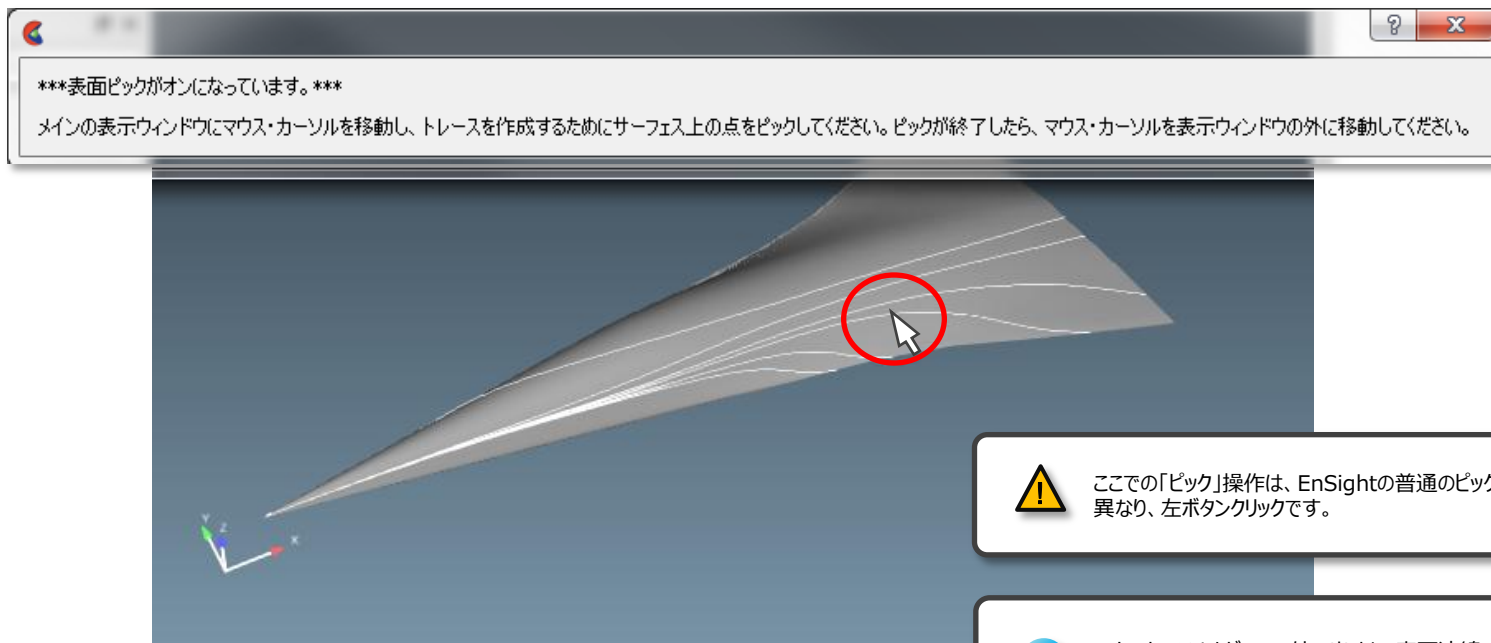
?
X

***表面ピックがオンになっています。***

メインの表示ウィンドウにマウス・カーソルを移動し、トレースを作成するためにサーフェス上の点をピックしてください。ピックが終了したら、マウス・カーソルを表示ウィンドウの外に移動してください。

Y
Z
X

!

ここでの「ピック」操作は、EnSightの普通のピック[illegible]
異なり、左ボタンクリックです。

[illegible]